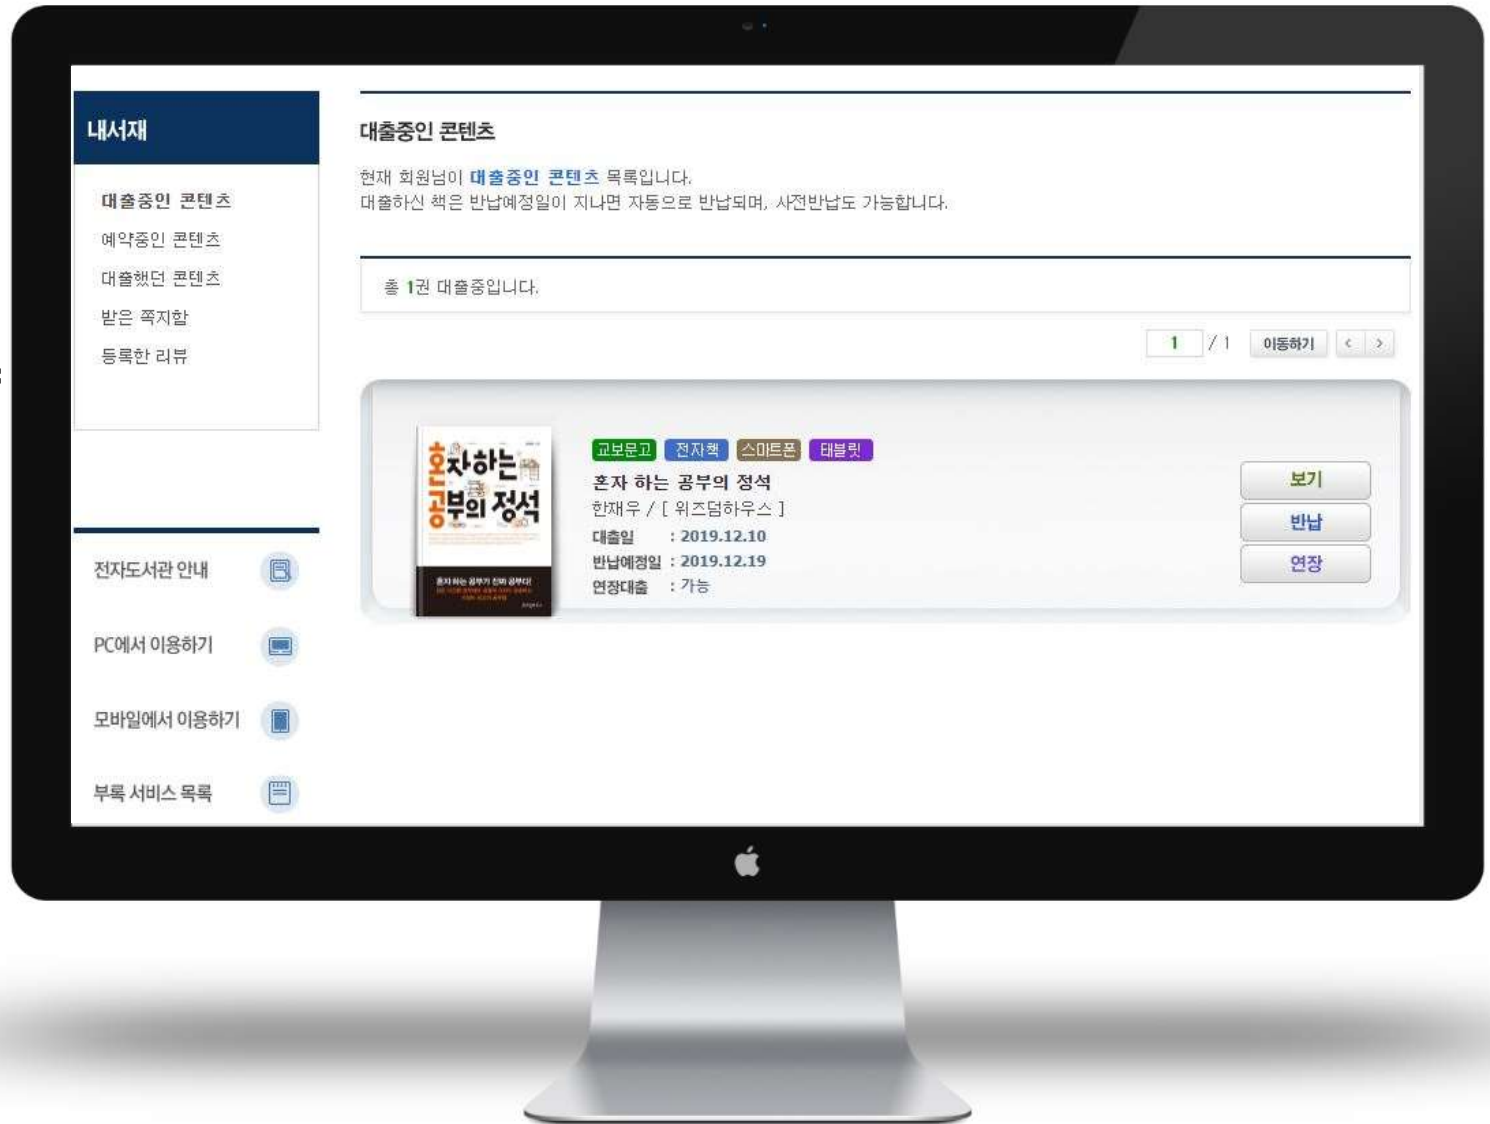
내서재

대출중인 콘텐츠
예약중인 콘텐츠
대출했던 콘텐츠
받은 쪽지함
등록한 리뷰

전자도서관 안내
PC에서 이용하기
모바일에서 이용하기
부록 서비스 목록

대출중인 콘텐츠

현재 회원님이 대출중인 콘텐츠 목록입니다.
대출하신 책은 반납예정일이 지나면 자동으로 반납되며, 사전반납도 가능합니다.

총 1권 대출중입니다.

1 / 1 이동하기 < >

혼자하는 공부의 정석

교보문고 전자책 스마트폰 태블릿
혼자 하는 공부의 정석
한재우 / [ 위즈덤하우스 ]
대출일 : 2019.12.10
반납예정일 : 2019.12.19
연장대출 : 가능

보기
반납
연장